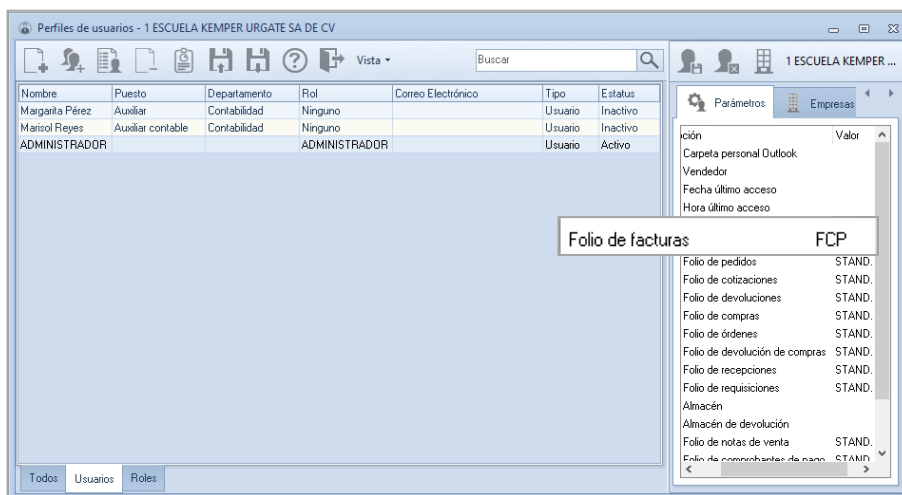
Perfiles de usuarios - 1 ESCUELA KEMPER URGATE SA DE CV

Vista ▾ Buscar

1 ESCUELA KEMPER ...

| Nombre | Puesto | Departamento | Rol | Correo Electrónico | Tipo | Estatus |
|---|---|---|---|---|---|---|
| Margarita Pérez | Auxiliar | Contabilidad | Ninguno | | Usuario | Inactivo |
| Marisol Reyes | Auxiliar contable | Contabilidad | Ninguno | | Usuario | Inactivo |
| ADMINISTRADOR | | | ADMINISTRADOR | | Usuario | Activo |

Todos Usuarios Roles

Parámetros Empresas

| ición | Valor |
|---|---|
| Carpeta personal Outlook | |
| Vendedor | |
| Fecha último acceso | |
| Hora último acceso | |
| Folio de facturas | FCP |
| Folio de pedidos | STAND. |
| Folio de cotizaciones | STAND. |
| Folio de devoluciones | STAND. |
| Folio de compras | STAND. |
| Folio de órdenes | STAND. |
| Folio de devolución de compras | STAND. |
| Folio de recepciones | STAND. |
| Folio de requisiciones | STAND. |
| Almacén | |
| Almacén de devolución | |
| Folio de notas de venta | STAND. |
| Folio de comprobantes de pago | STAND. |